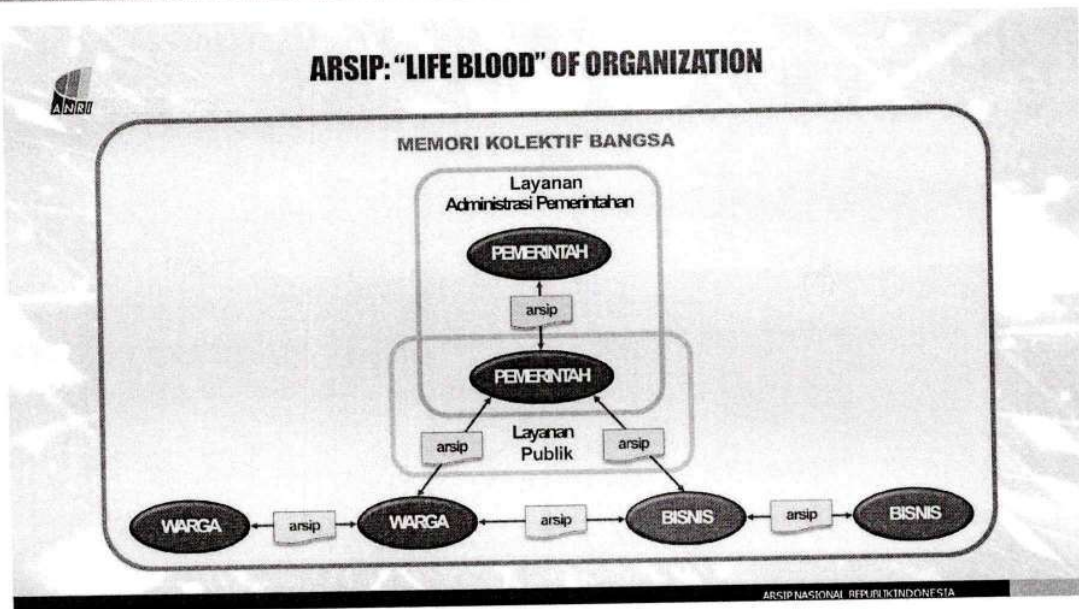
ARSIP: "LIFE BLOOD" OF ORGANIZATION

ANRI

MEMORI KOLEKTIF BANGSA

Layanan
Administrasi Pemerintahan

PEMERINTAH

arsip

PEMERINTAH

Layanan
Publik

arsip

arsip

WARGA

arsip

WARGA

arsip

BISNIS

arsip

BISNIS

ARSIP NASIONAL REPUBLIK INDONESIA